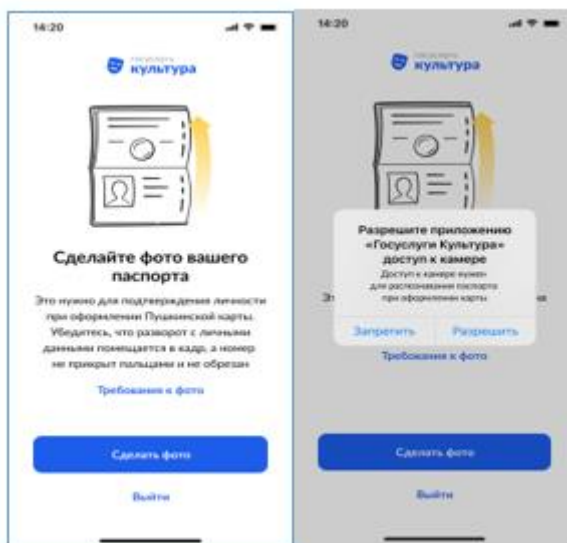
14:20

госуслуги
культура

Сделайте фото вашего паспорта

Это нужно для подтверждения личности при оформлении Пушкинской карты. Убедитесь, что разворот с личными данными помещается в кадр, а номер не прикрыт пальцами и не обрезан

Требования к фото

Сделать фото

Выйти

14:20

госуслуги
культура

Разрешите приложению «Госуслуги Культура» доступ к камере

Доступ к камере нужен для распознавания паспорта при оформлении карты

Запретить

Разрешить

Эт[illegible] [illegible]а

Требования к фото

Сделать фото

Выйти